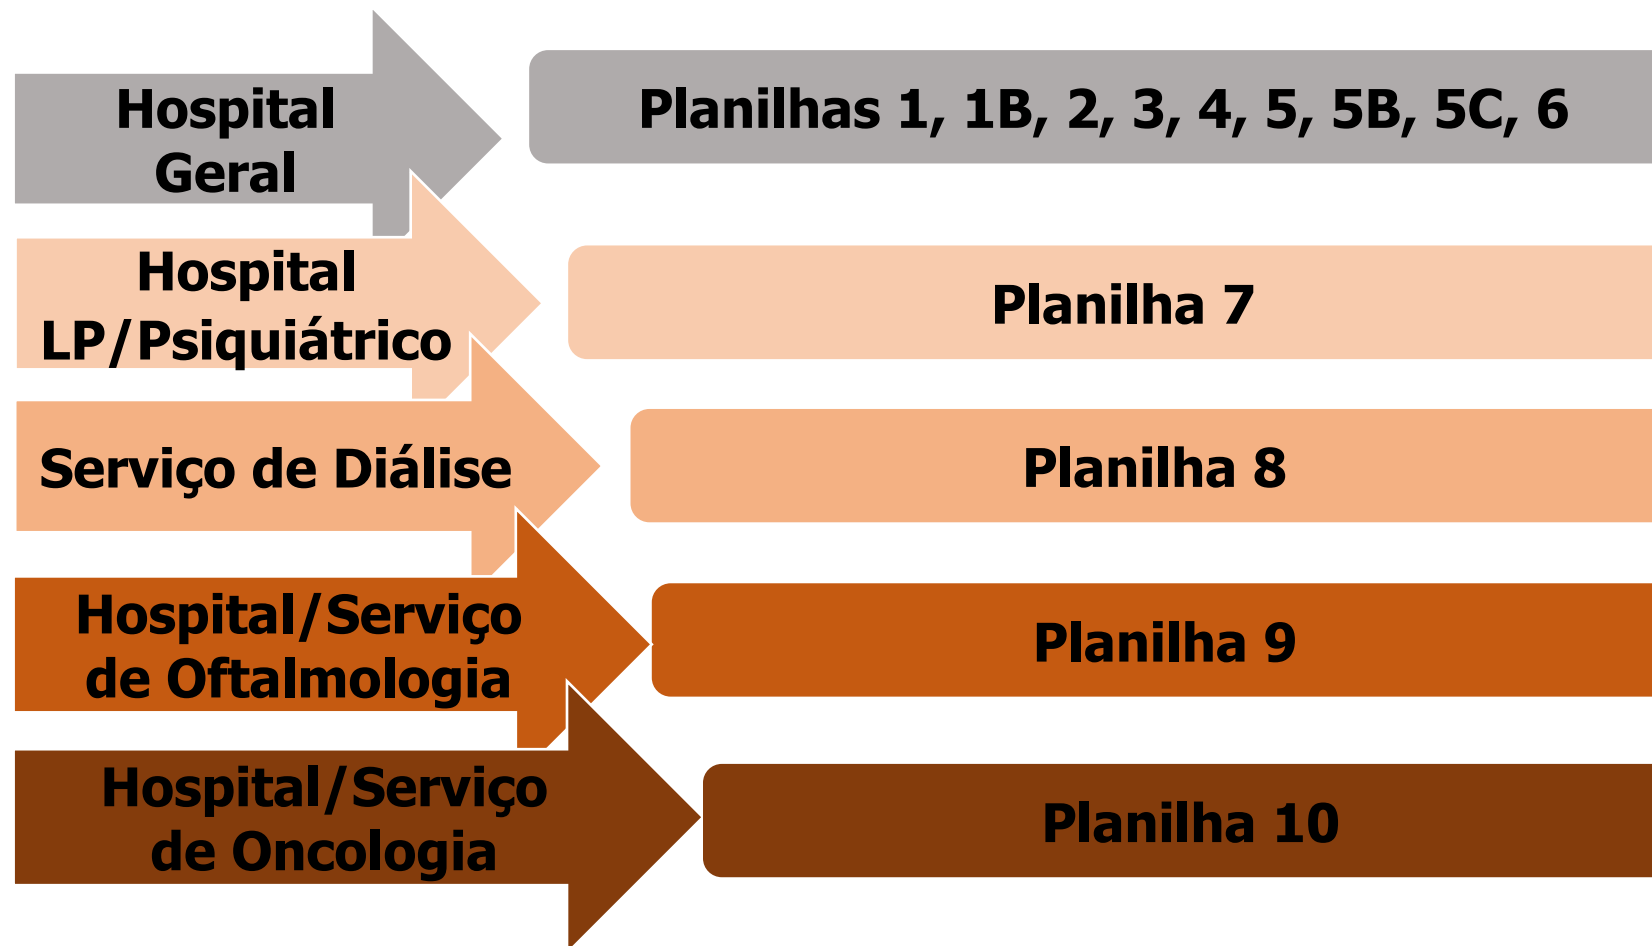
Hospital Geral

Planilhas 1, 1B, 2, 3, 4, 5, 5B, 5C, 6

Hospital LP/Psiquiátrico

Planilha 7

Serviço de Diálise

Planilha 8

Hospital/Serviço de Oftalmologia

Planilha 9

Hospital/Serviço de Oncologia

Planilha 10